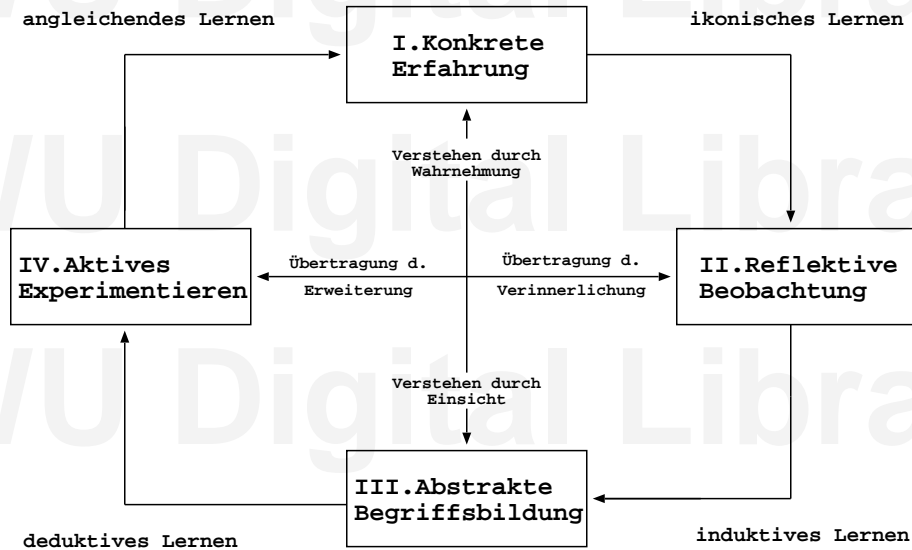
angleichendes Lernen

I.Konkrete Erfahrung

ikonisches Lernen

Verstehen durch Wahrnehmung

IV.Aktives Experimentieren

Übertragung d. Erweiterung

Übertragung d. Verinnerlichung

II.Reflektive Beobachtung

Verstehen durch Einsicht

III.Abstrakte Begriffsbildung

deduktives Lernen

induktives Lernen

VU Digital Library
VU Digital Library
VU Digital Library